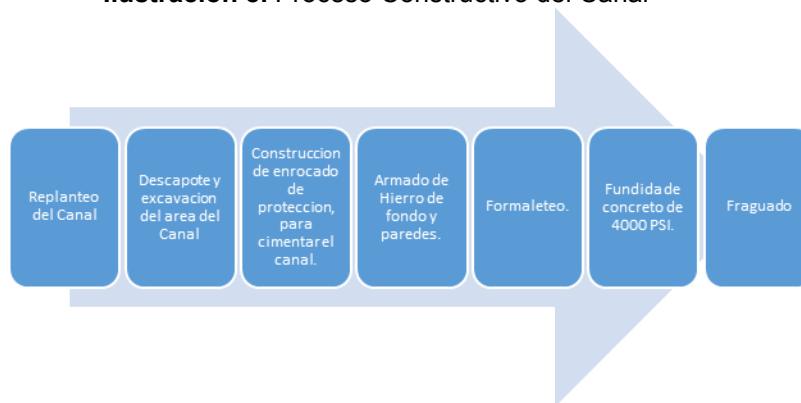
**Ilustración 3.** Proceso Constructivo del Canal

Replanteo del Canal

Descapote y excavacion del area del Canal

Construccion de enrocado de proteccion, para cimentar el canal.

Armado de Hierro de fondo y paredes.

Formaleteo.

Fundida de concreto de 4000 PSI.

Fraguado